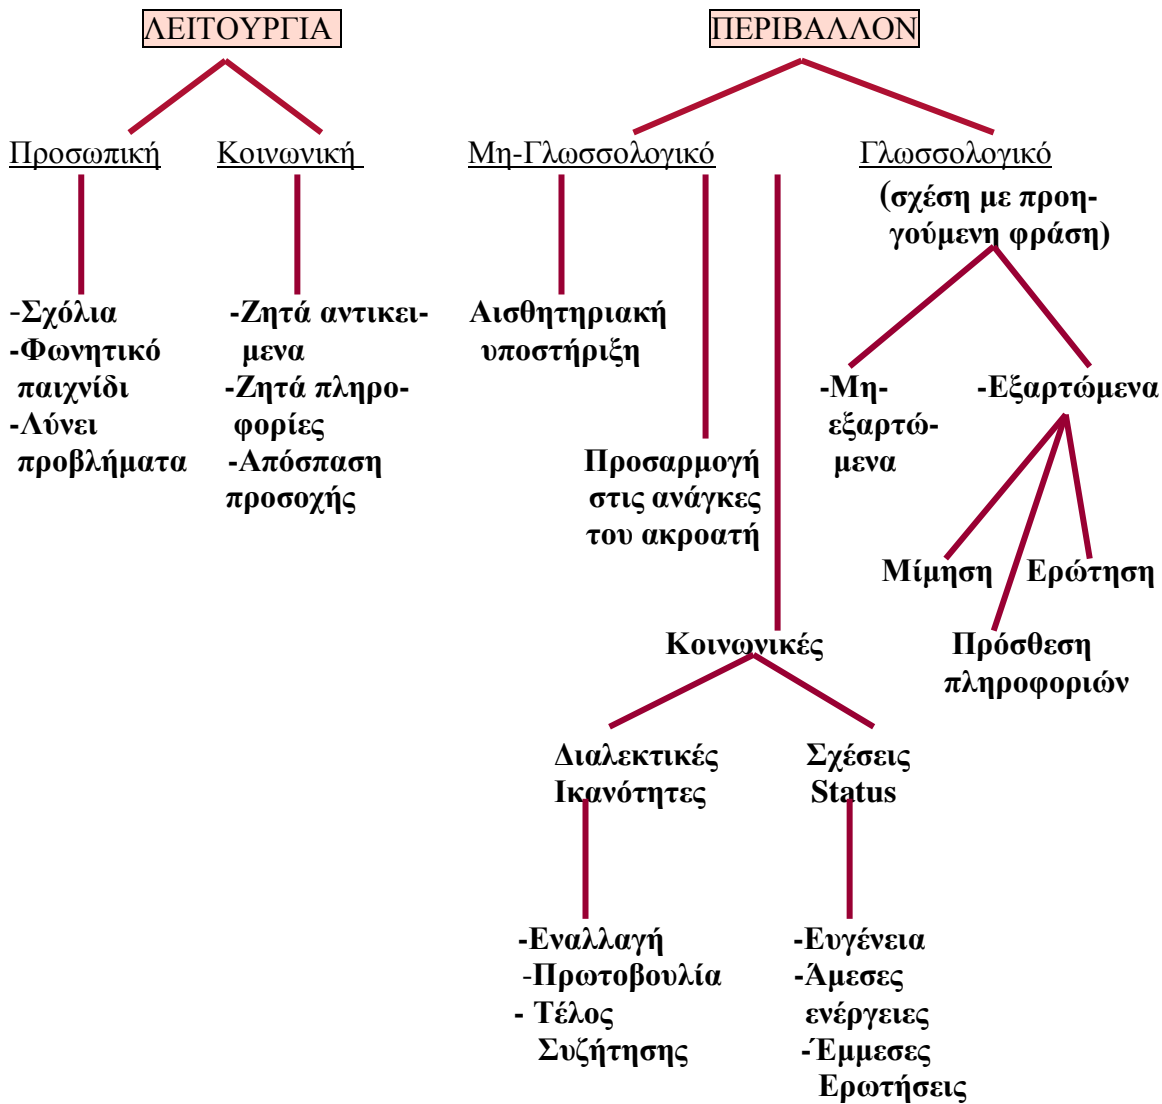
ΛΕΙΤΟΥΡΓΙΑ

Προσωπική

-Σχόλια
-Φωνητικό παιχνίδι
-Λύνει προβλήματα

Κοινωνική

-Ζητά αντικειμενα
-Ζητά πληροφορίες
-Απόσπαση προσοχής

ΠΕΡΙΒΑΛΛΟΝ

Μη-Γλωσσολογικό

Αισθητηριακή υποστήριξη

Προσαρμογή στις ανάγκες του ακροατή

Κοινωνικές

Διαλεκτικές Ικανότητες

-Εναλλαγή
-Πρωτοβουλία
- Τέλος Συζήτησης

Σχέσεις Status

-Ευγένεια
-Άμεσες ενέργειες
-Έμμεσες Ερωτήσεις

Γλωσσολογικό
(σχέση με προηγούμενη φράση)

-Μηεξαρτώμενα

-Εξαρτώμενα

Μίμηση

Ερώτηση

Πρόσθεση πληροφοριών